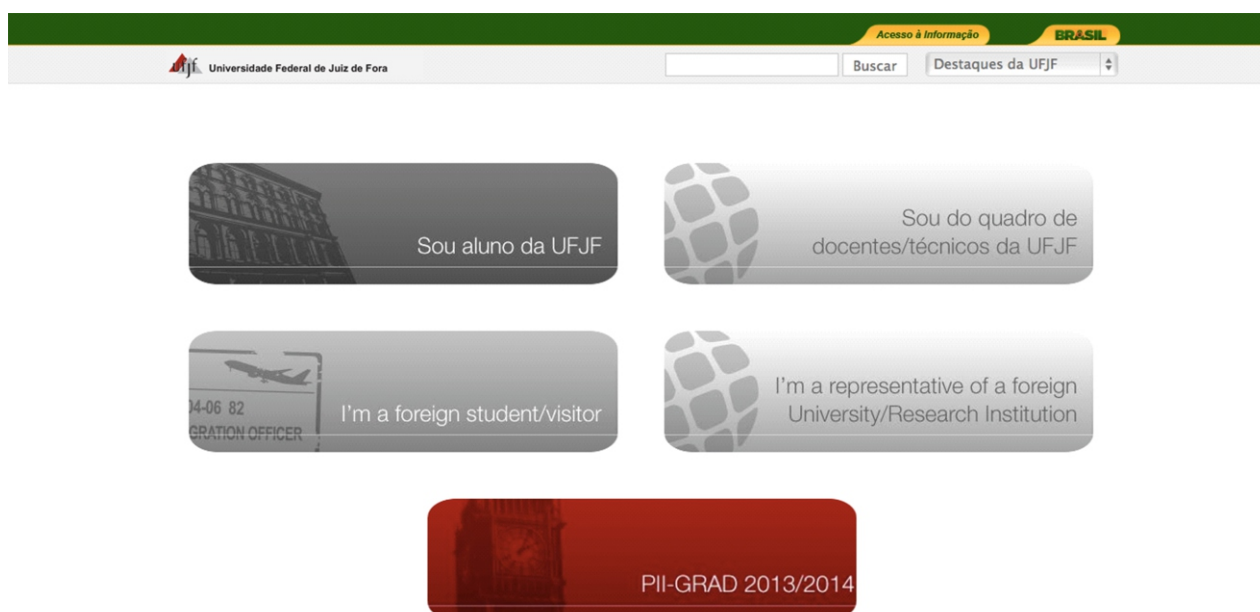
Acesso à Informação BRASIL

UFJF Universidade Federal de Juiz de Fora

Buscar Destaques da UFJF

Sou aluno da UFJF

Sou do quadro de docentes/técnicos da UFJF

04-06 82
GRATION OFFICER

I'm a foreign student/visitor

I'm a representative of a foreign University/Research Institution

PII-GRAD 2013/2014